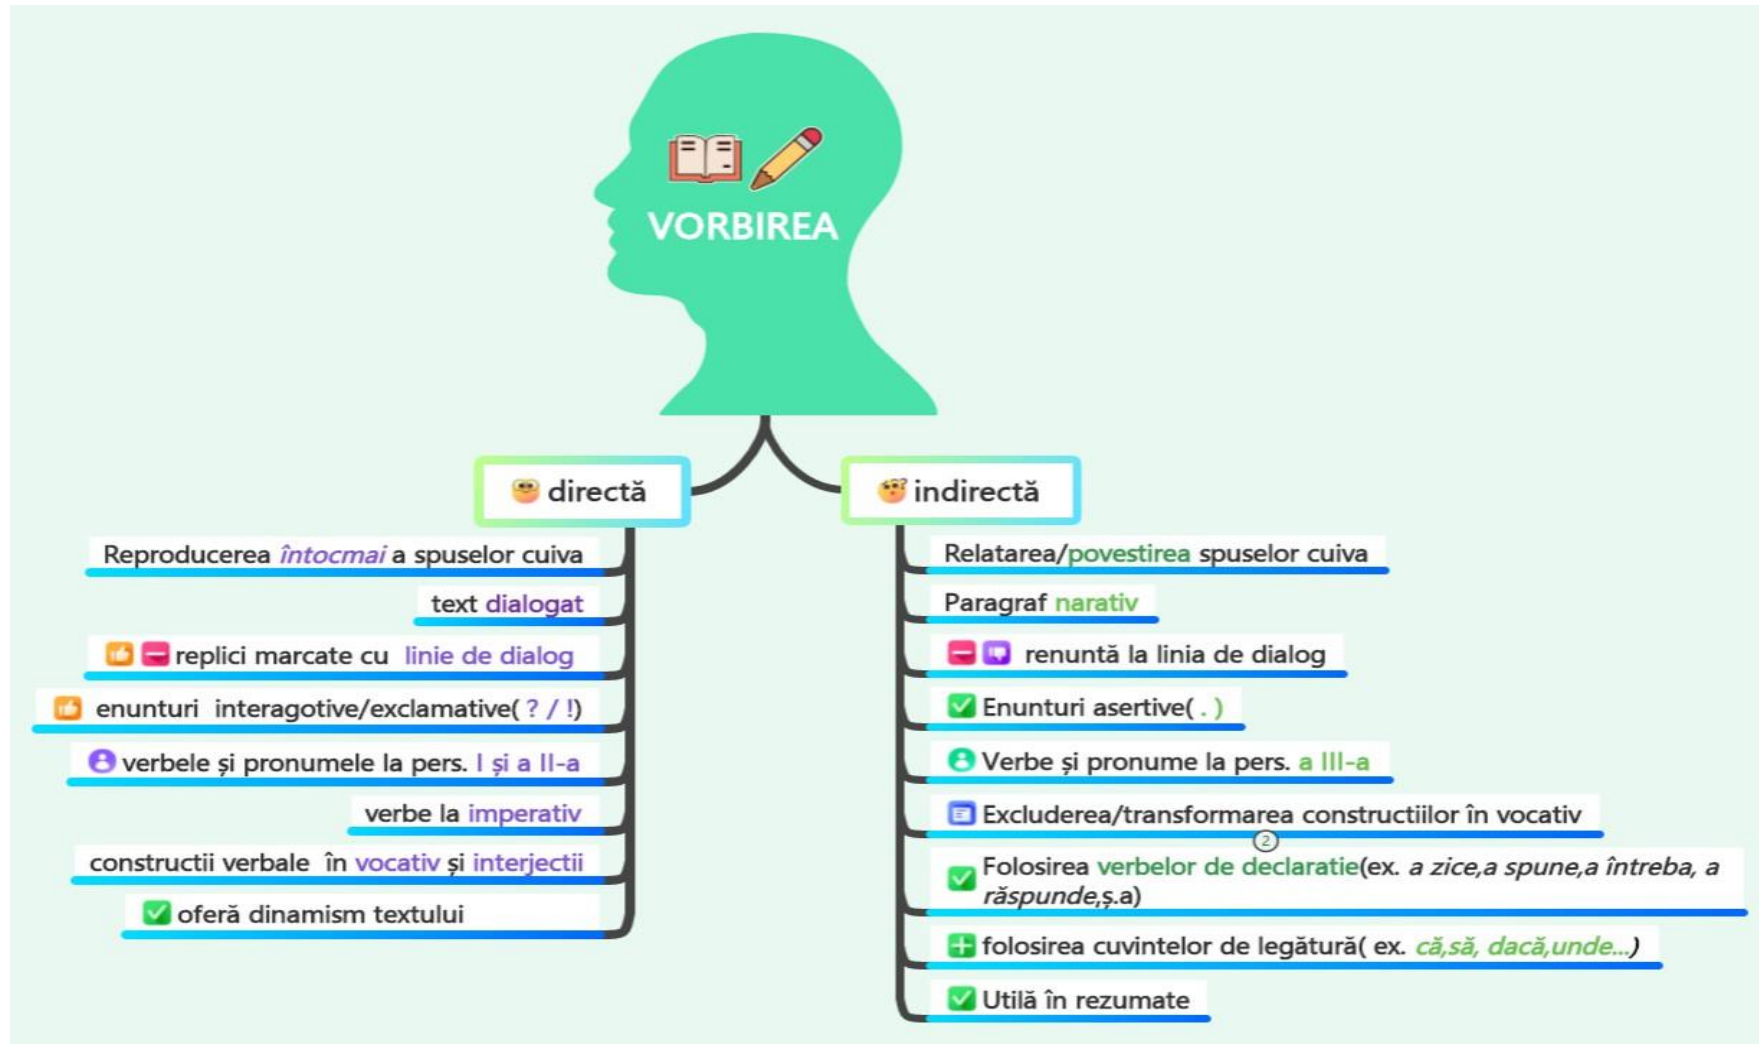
VORBIREA

directă

Reproducerea întocmai a spuselor cuiva

text dialogat

replici marcate cu linie de dialog

enunturi interagotive/exclamative( ? / !)

verbele și pronumele la pers. I și a II-a

verbe la imperativ

constructii verbale în vocativ și interjectii

oferă dinamism textului

indirectă

Relatarea/povestirea spuselor cuiva

Paragraf narativ

renuntă la linia de dialog

Enunturi asertive( . )

Verbe și pronume la pers. a III-a

Excluderea/transformarea constructiilor în vocativ

2

Folosirea verbelor de declaratie(ex. a zice,a spune,a întreba, a răspunde,ș.a)

folosirea cuvintelor de legătură( ex. că,să, dacă,unde...)

Utilă în rezumate